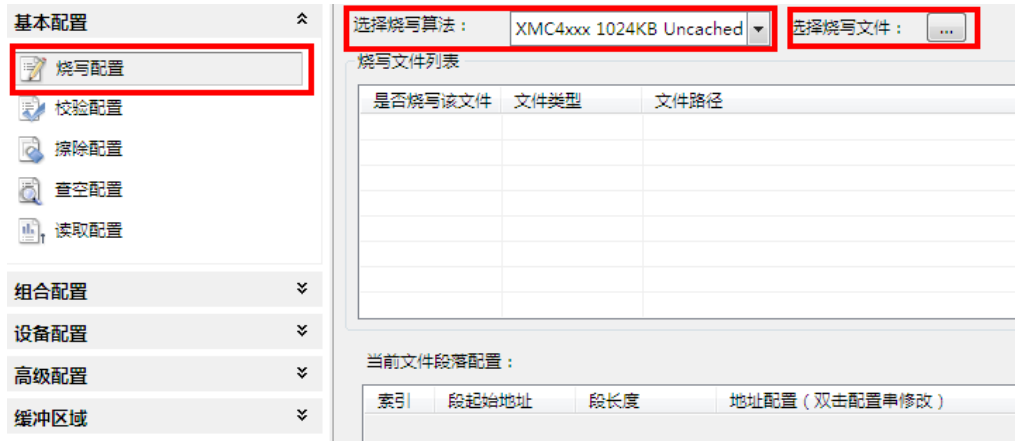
基本配置

烧写配置

校验配置

擦除配置

查空配置

读取配置

组合配置

设备配置

高级配置

缓冲区域

选择烧写算法： XMC4xxx 1024KB Uncached

选择烧写文件： ...

烧写文件列表

| 是否烧写该文件 | 文件类型 | 文件路径 |
|---|---|---|
| | | |

当前文件段落配置：

| 索引 | 段起始地址 | 段长度 | 地址配置（双击配置串修改） |
|---|---|---|---|
| | | | |